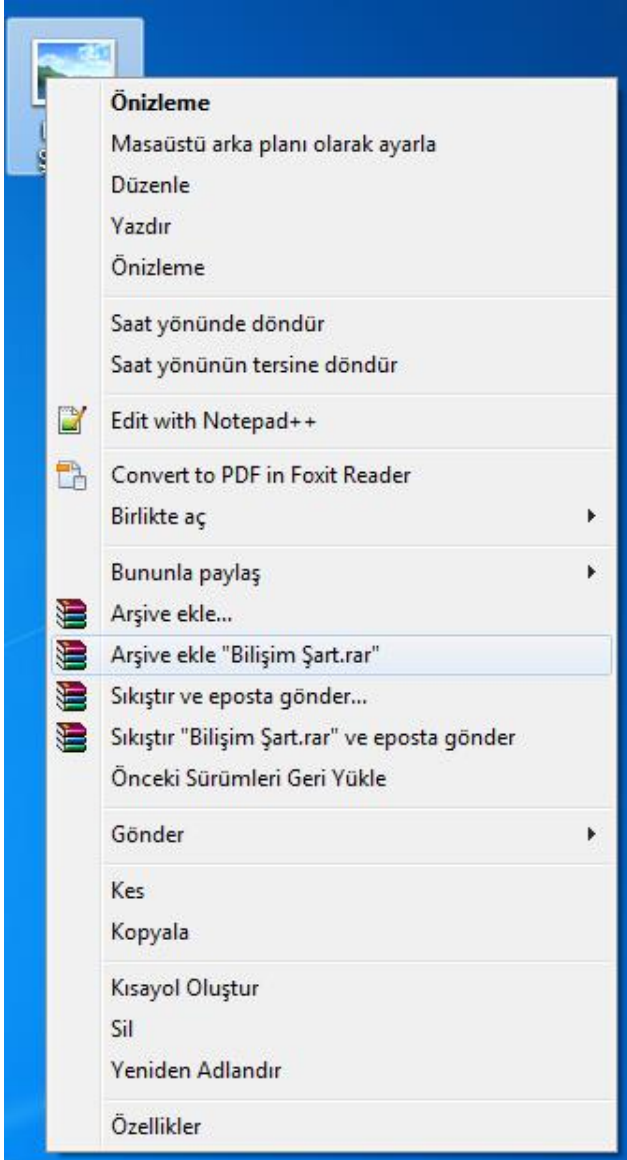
Önizleme
Masaüstü arka planı olarak ayarla
Düzenle
Yazdır
Önizleme

Saat yönünde döndür
Saat yönünün tersine döndür

Edit with Notepad++

Convert to PDF in Foxit Reader
Birlikte aç

Bununla paylaş
Arşive ekle...
Arşive ekle "Bilişim Şart.rar"
Sıkıştır ve eposta gönder...
Sıkıştır "Bilişim Şart.rar" ve eposta gönder
Önceki Sürümleri Geri Yükle

Gönder

Kes
Kopyala

Kısayol Oluştur
Sil
Yeniden Adlandır

Özellikler